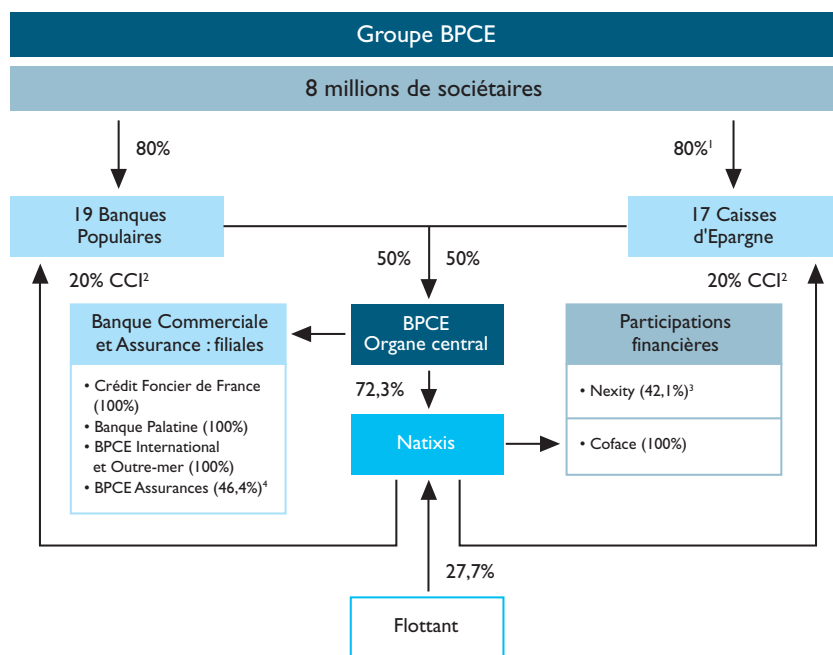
Groupe BPCE

8 millions de sociétaires

80%

80%$^1$

19 Banques Populaires

17 Caisses d'Epargne

50%

50%

20% CCI$^2$

20% CCI$^2$

Banque Commerciale et Assurance : filiales

• Crédit Foncier de France (100%)
• Banque Palatine (100%)
• BPCE International et Outre-mer (100%)
• BPCE Assurances (46,4%)$^4$

BPCE Organe central

72,3%

Natixis

Participations financières

• Nexity (42,1%)$^3$

• Coface (100%)

27,7%

Flottant